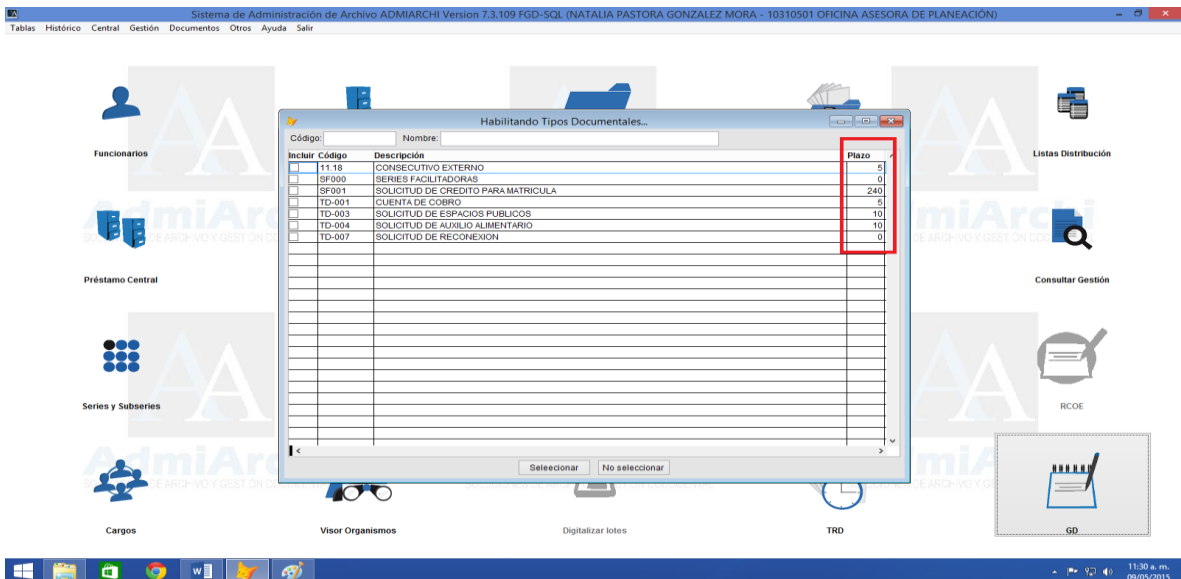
Sistema de Administración de Archivo ADMIARCHI Version 7.3.109 FGD-SQL (NATALIA PASTORA GONZALEZ MORA - 10310501 OFICINA ASESORA DE PLANEACIÓN)

Tablas Histórico Central Gestión Documentos Otros Ayuda Salir

Funcionarios

Préstamo Central

Series y Subseries

Cargos

Visor Organismos

Digitalizar lotes

TRD

Listas Distribución

Consultar Gestión

RCOE

GD

Habilitando Tipos Documentales...

Código: Nombre:

| Incluir | Código | Descripción | Plazo |
|---|---|---|---|
| | 11.18 | CONSECUTIVO EXTERNO | 5 |
| | SF000 | SERIES FACILITADORAS | 0 |
| | SF001 | SOLICITUD DE CREDITO PARA MATRICULA | 240 |
| | TD-001 | CUENTA DE COBRO | 5 |
| | TD-003 | SOLICITUD DE ESPACIOS PUBLICOS | 10 |
| | TD-004 | SOLICITUD DE AUXILIO ALIMENTARIO | 10 |
| | TD-007 | SOLICITUD DE RECONEXION | 0 |

Seleccionar No seleccionar

11:30 a. m.
09/05/2015